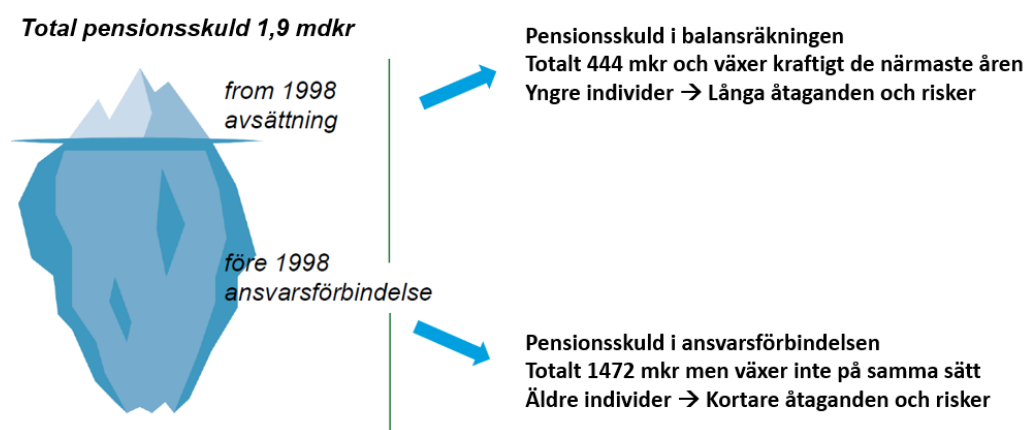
Total pensionsskuld 1,9 mdkr

from 1998
avsättning

före 1998
ansvarsförbindelse

Pensionsskuld i balansräkningen
Totalt 444 mkr och växer kraftigt de närmaste åren
Yngre individer → Långa åtaganden och risker

Pensionsskuld i ansvarsförbindelsen
Totalt 1472 mkr men växer inte på samma sätt
Äldre individer → Kortare åtaganden och risker